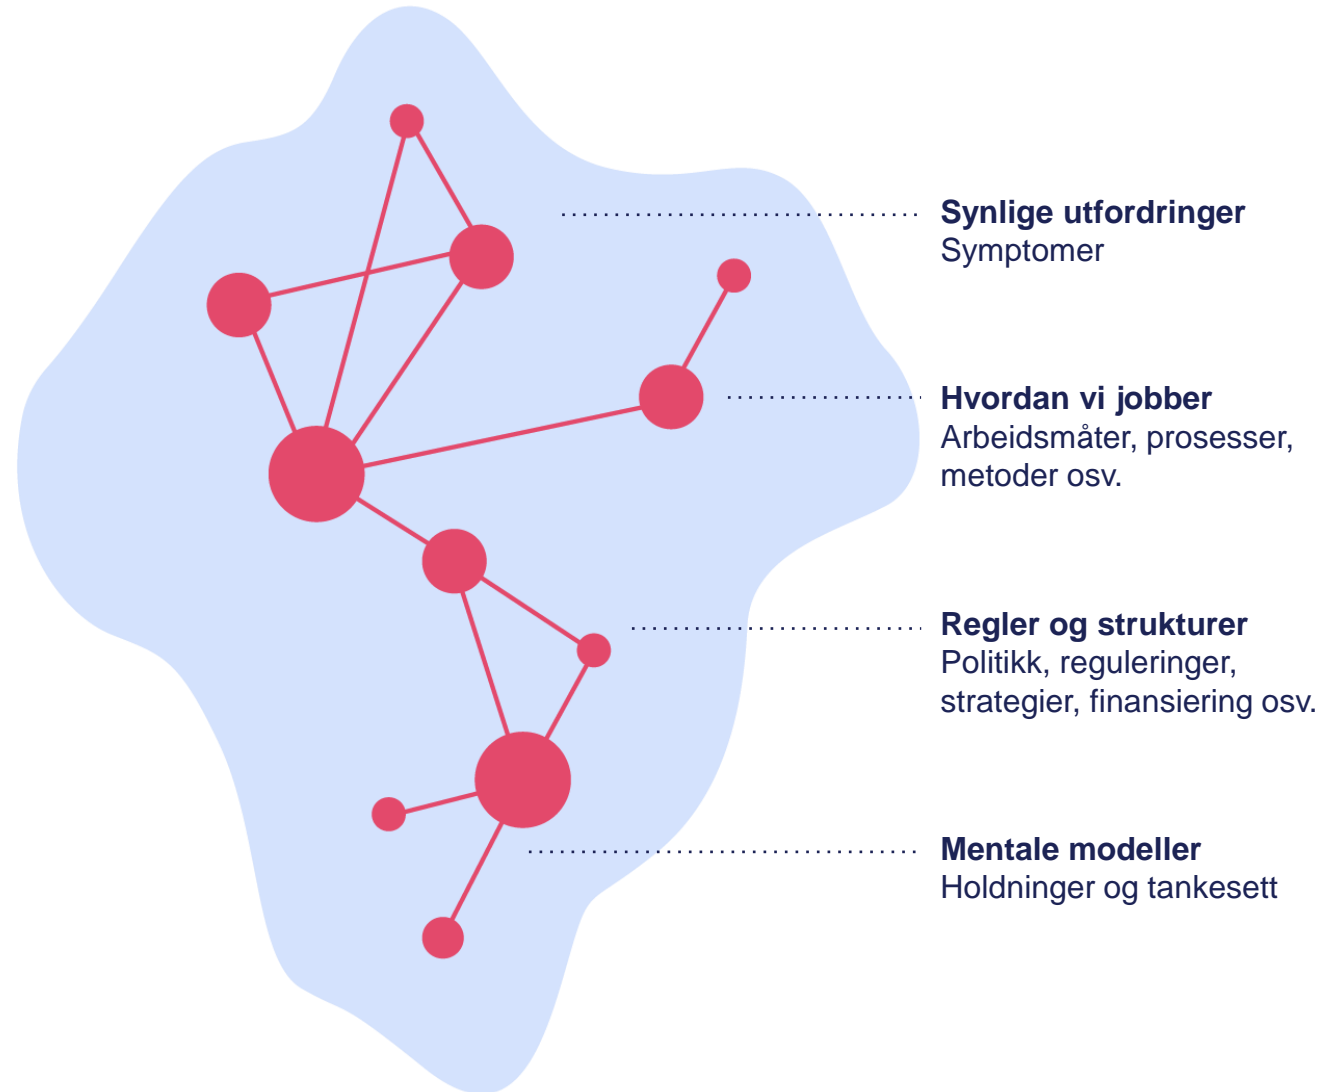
Synlige utfordringer
Symptomer

Hvordan vi jobber
Arbeidsmåter, prosesser, metoder osv.

Regler og strukturer
Politikk, reguleringer, strategier, finansiering osv.

Mentale modeller
Holdninger og tankesett